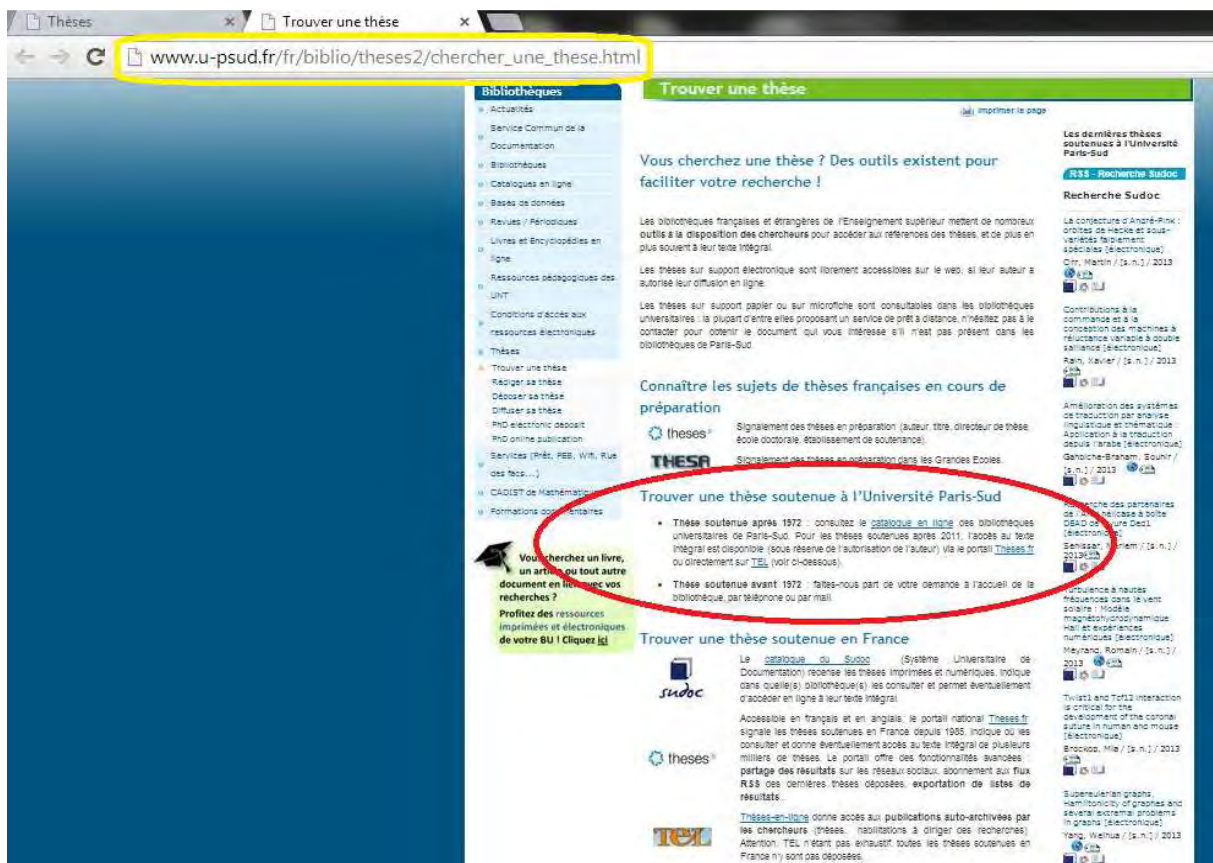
Thèses
Trouver une thèse

www.u-psud.fr/fr/biblio/theses2/chercher_une_these.html

Bibliothèques
Actualités
Service Commun de la Documentation
Bibliothèques
Catalogues en ligne
Bases de données
Revues / Périodiques
Livres et Encyclopédies en ligne
Ressources pédagogiques des UNT
Conditions d'accès aux ressources électroniques
Thèses
Trouver une thèse
Rédiger sa thèse
Déposer sa thèse
Diffuser sa thèse
PhD electronic deposit
PhD online publication
Services (Prêt, PEB, Wifi, Rue des facs,...)
CADIST de Mathématiques
Formations documentaires

Vous cherchez un livre, un article ou tout autre document en lien avec vos recherches ?
Profitez des ressources imprimées et électroniques de votre BU ! Cliquez ici

Trouver une thèse

Imprimer la page

Vous cherchez une thèse ? Des outils existent pour faciliter votre recherche !

Les bibliothèques françaises et étrangères de l'Enseignement supérieur mettent de nombreux outils à la disposition des chercheurs pour accéder aux références des thèses, et de plus en plus souvent à leur texte intégral.

Les thèses sur support électronique sont librement accessibles sur le web, si leur auteur a autorisé leur diffusion en ligne.

Les thèses sur support papier ou sur microfiche sont consultables dans les bibliothèques universitaires : la plupart d'entre elles proposant un service de prêt à distance, n'hésitez pas à le contacter pour obtenir le document qui vous intéresse s'il n'est pas présent dans les bibliothèques de Paris-Sud.

Connaître les sujets de thèses françaises en cours de préparation

theses
Signalement des thèses en préparation (auteur, titre, directeur de thèse, école doctorale, établissement de soutenance).

THESA
Signalement des thèses en préparation dans les Grandes Ecoles.

Trouver une thèse soutenue à l'Université Paris-Sud

• Thèse soutenue après 1972 : consultez le catalogue en ligne des bibliothèques universitaires de Paris-Sud. Pour les thèses soutenues après 2011, l'accès au texte intégral est disponible (sous réserve de l'autorisation de l'auteur) via le portail Theses.fr ou directement sur TEL (voir ci-dessous).

• Thèse soutenue avant 1972 : faites-nous part de votre demande à l'accueil de la bibliothèque, par téléphone ou par mail.

Trouver une thèse soutenue en France

sudoc
Le catalogue du Sudoc (Système Universitaire de Documentation) recense les thèses imprimées et numériques, indique dans quelle(s) bibliothèque(s) les consulter et permet éventuellement d'accéder en ligne à leur texte intégral.

theses
Accessible en français et en anglais, le portail national Theses.fr signale les thèses soutenues en France depuis 1985, indique où les consulter et donne éventuellement accès au texte intégral de plusieurs milliers de thèses. Le portail offre des fonctionnalités avancées : partage des résultats sur les réseaux sociaux, abonnement aux flux RSS des dernières thèses déposées, exportation de listes de résultats.

TEL
Thèses-en-ligne donne accès aux publications auto-archivées par les chercheurs (thèses, habilitations à diriger des recherches). Attention, TEL n'étant pas exhaustif, toutes les thèses soutenues en France n'y sont pas déposées.

Les dernières thèses soutenues à l'Université Paris-Sud
RSS - Recherche Sudoc
Recherche Sudoc

La conjecture d'André-Pink : orbites de Hecke et sous-variétés faiblement spéciales [électronique]
Orr, Martin / [s.n.] / 2013

Contributions à la commande et à la conception des machines à réluctance variable à double saillance [électronique]
Rain, Xavier / [s.n.] / 2013

Amélioration des systèmes de traduction par analyse linguistique et thématique : Application à la traduction depuis l'arabe [électronique]
Gahbiche-Braham, Souhir / [s.n.] / 2013

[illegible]erche des partenaires de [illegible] hélicase à boîte DEAD de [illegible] Ded1 [électronique]
Senissar, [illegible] / [s.n.] / 2013

Turbulence à hautes fréquences dans le vent solaire : Modèle magnétohydrodynamique Hall et expériences numériques [électronique]
Meyrand, Romain / [s.n.] / 2013

Twist1 and Tcf12 interaction is critical for the development of the coronal suture in human and mouse [électronique]
Brockop, Mila / [s.n.] / 2013

Supereulerian graphs, Hamiltonicity of graphes and several extremal problems in graphs [électronique]
Yang, Weihua / [s.n.] / 2013